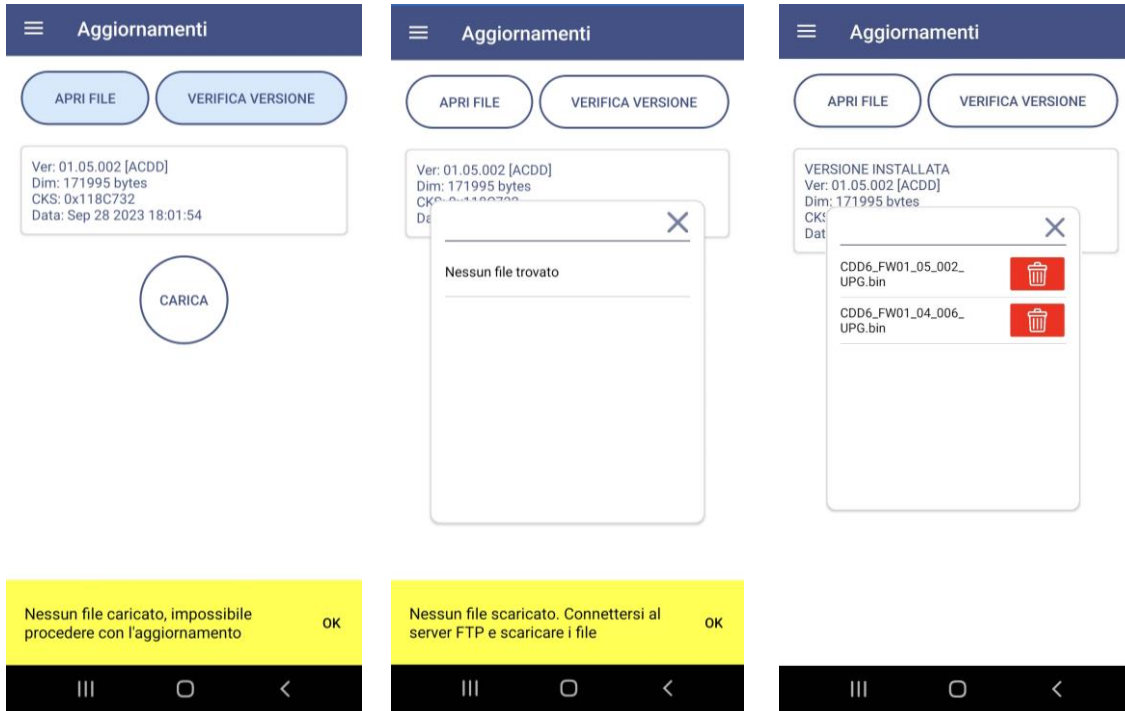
Aggiornamenti

APRI FILE

VERIFICA VERSIONE

Ver: 01.05.002 [ACDD]
Dim: 171995 bytes
CKS: 0x118C732
Data: Sep 28 2023 18:01:54

CARICA

Nessun file caricato, impossibile procedere con l'aggiornamento

OK

Aggiornamenti

APRI FILE

VERIFICA VERSIONE

Ver: 01.05.002 [ACDD]
Dim: 171995 bytes
CK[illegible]
Da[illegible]

Nessun file trovato

Nessun file scaricato. Connettersi al server FTP e scaricare i file

OK

Aggiornamenti

APRI FILE

VERIFICA VERSIONE

VERSIONE INSTALLATA
Ver: 01.05.002 [ACDD]
Dim: 171995 bytes
CK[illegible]
Dat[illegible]

CDD6_FW01_05_002_UPG.bin

CDD6_FW01_04_006_UPG.bin